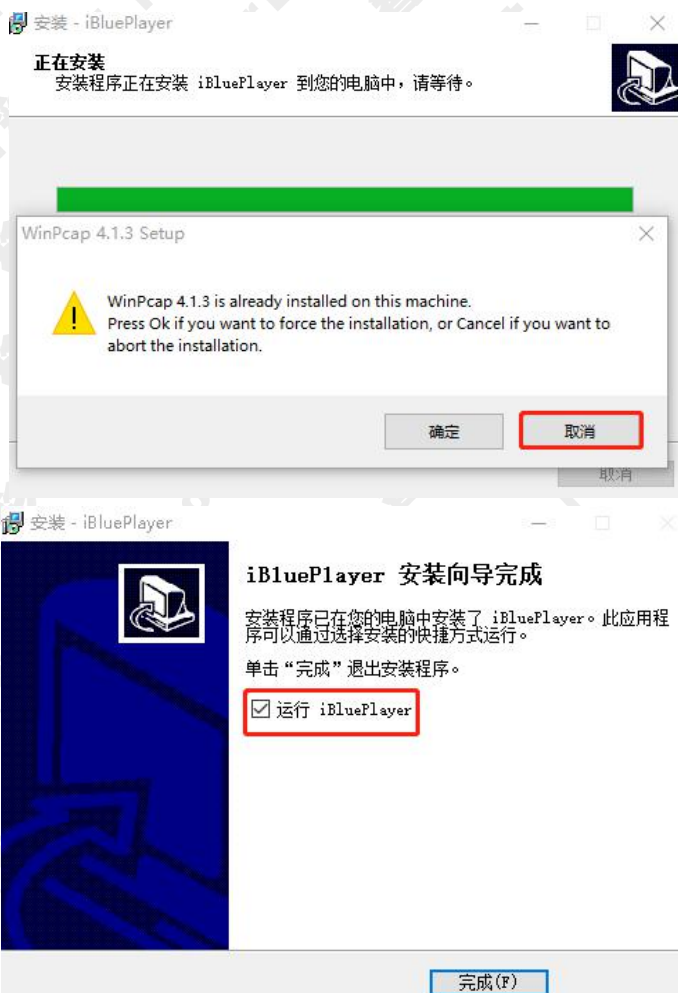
安装 - iBluePlayer

正在安装
安装程序正在安装 iBluePlayer 到您的电脑中，请等待。

WinPcap 4.1.3 Setup

WinPcap 4.1.3 is already installed on this machine.
Press Ok if you want to force the installation, or Cancel if you want to abort the installation.

确定 取消

取消

安装 - iBluePlayer

iBluePlayer 安装向导完成

安装程序已在您的电脑中安装了 iBluePlayer。此应用程序可以通过选择安装的快捷方式运行。

单击“完成”退出安装程序。

☑ 运行 iBluePlayer

完成(F)